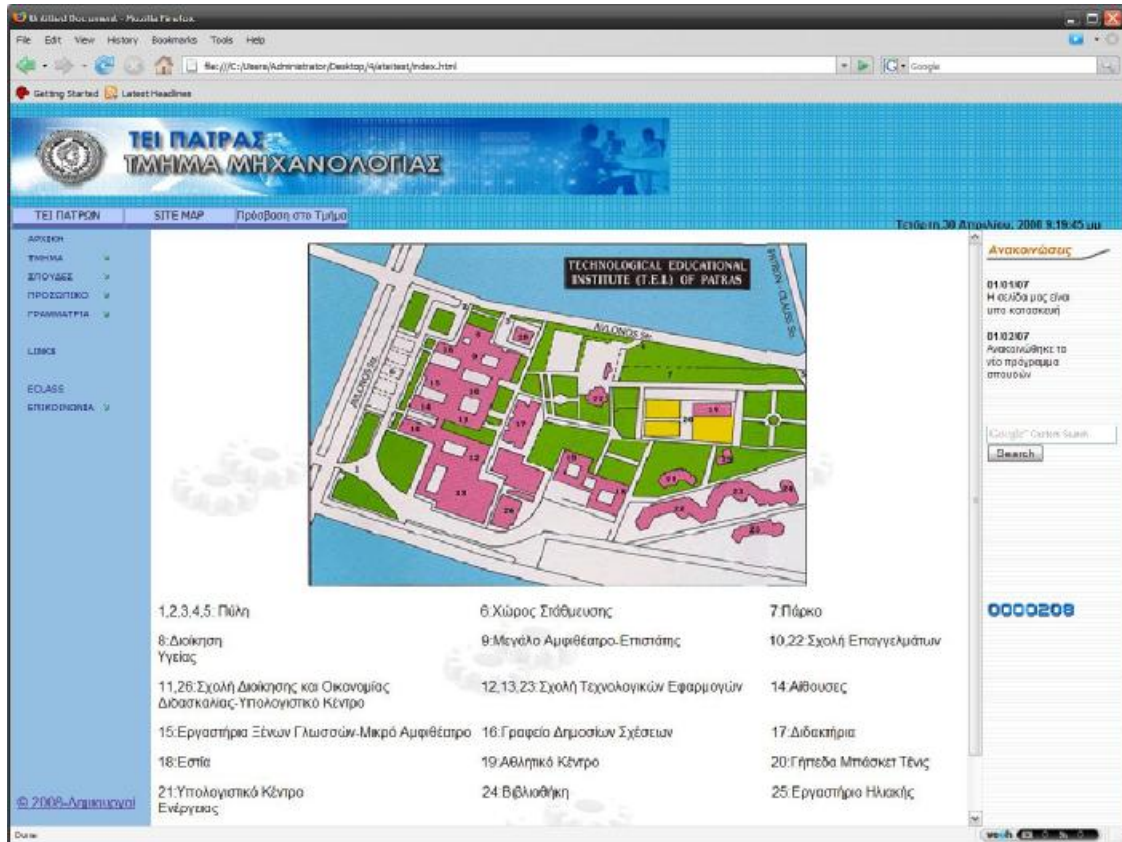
Untitled Document - Mozilla Firefox

File Edit View History Bookmarks Tools Help

file:///C:/Users/Administrator/Desktop/4/atei test/index.html

Google

Getting Started Latest Headlines

ΤΕΙ ΠΑΤΡΑΣ
ΤΜΗΜΑ ΜΗΧΑΝΟΛΟΓΙΑΣ

ΤΕΙ ΠΑΤΡΩΝ | SITE MAP | Πρόσβαση στο Τμήμα

Τετάρτη,30 Απριλίου, 2008 9:19:45 μμ

ΑΡΧΙΚΗ
ΤΜΗΜΑ
ΣΠΟΥΔΕΣ
ΠΡΟΣΩΠΙΚΟ
ΓΡΑΜΜΑΤΕΙΑ

LINKS

ECLASS
ΕΠΙΚΟΙΝΩΝΙΑ

TECHNOLOGICAL EDUCATIONAL INSTITUTE (T.E.I.) OF PATRAS

| 1,2,3,4,5: Πύλη | 6:Χώρος Στάθμευσης | 7:Πάρκο |
|---|---|---|
| 8:Διοίκηση Υγείας | 9:Μεγάλο Αμφιθέατρο-Επιστάτης | 10,22 Σχολή Επαγγελμάτων |
| 11,26:Σχολή Διοίκησης και Οικονομίας Διδασκαλίας-Υπολογιστικό Κέντρο | 12,13,23:Σχολή Τεχνολογικών Εφαρμογών | 14:Αίθουσες |
| 15:Εργαστήρια Ξένων Γλωσσών-Μικρό Αμφιθέατρο | 16:Γραφείο Δημοσίων Σχέσεων | 17:Διδακτήρια |
| 18:Εστία | 19:Αθλητικό Κέντρο | 20:Γήπεδα Μπάσκετ Τένις |
| 21:Υπολογιστικό Κέντρο Ενέργειας | 24:Βιβλιοθήκη | 25:Εργαστήριο Ηλιακής |

Ανακοινώσεις

01/01/07
Η σελίδα μας είναι υπο κατασκευή

01/02/07
Ανακοινώθηκε το νέο πρόγραμμα σπουδών

Google Custom Search
Search

0000208

© 2008-Δημιουργοί

Done